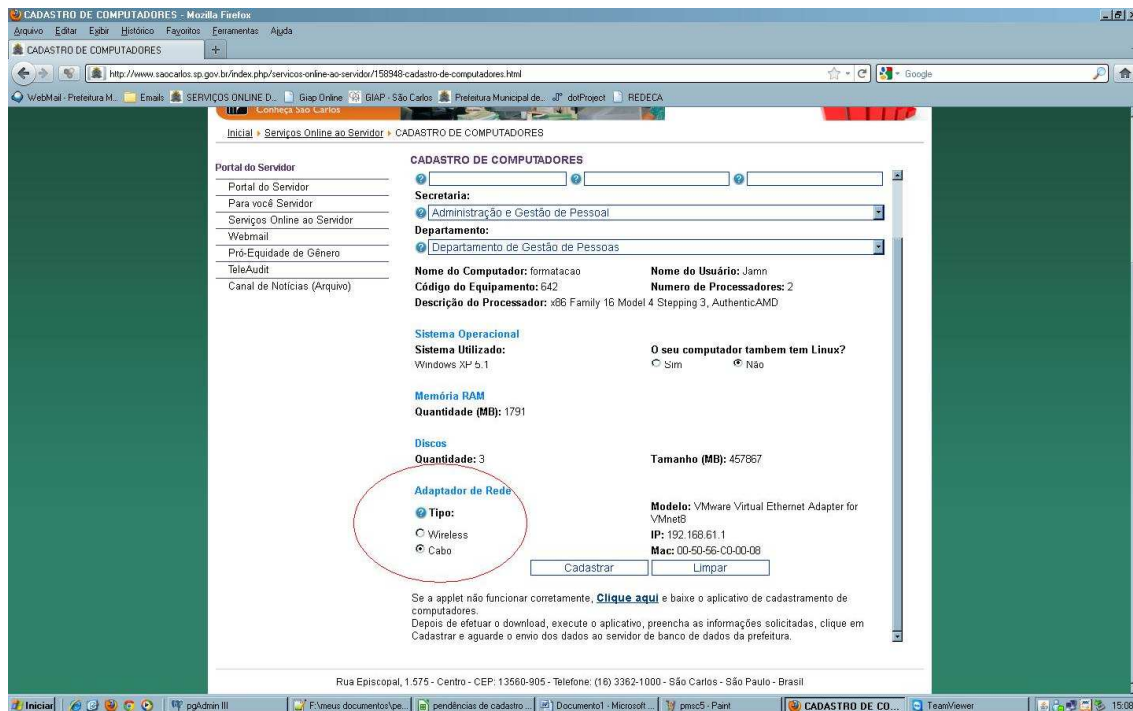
CADASTRO DE COMPUTADORES - Mozilla Firefox
Arquivo Editar Exibir Histórico Favoritos Ferramentas Ajuda
CADASTRO DE COMPUTADORES +
http://www.saocarlos.sp.gov.br/index.php/servicos-online-ao-servidor/158948-cadastro-de-computadores.html
Google
WebMail - Prefeitura M... Emails SERVIÇOS ONLINE D... Giap Online GIAP - São Carlos Prefeitura Municipal de... dotProject REDECA

Conheça São Carlos

Inicial ▸ Serviços Online ao Servidor ▸ CADASTRO DE COMPUTADORES

Portal do Servidor
Portal do Servidor
Para você Servidor
Serviços Online ao Servidor
Webmail
Pró-Equidade de Gênero
TeleAudit
Canal de Notícias (Arquivo)

CADASTRO DE COMPUTADORES

Secretaria:
Administração e Gestão de Pessoal
Departamento:
Departamento de Gestão de Pessoas

Nome do Computador: formatacao
Nome do Usuário: Jamn
Código do Equipamento: 642
Numero de Processadores: 2
Descrição do Processador: x86 Family 16 Model 4 Stepping 3, AuthenticAMD

Sistema Operacional
Sistema Utilizado:
Windows XP 5.1
O seu computador tambem tem Linux?
Sim Não

Memória RAM
Quantidade (MB): 1791

Discos
Quantidade: 3
Tamanho (MB): 457867

Adaptador de Rede
Tipo:
Wireless
Cabo
Modelo: VMware Virtual Ethernet Adapter for VMnet8
IP: 192.168.61.1
Mac: 00-50-56-C0-00-08

Cadastrar Limpar

Se a applet não funcionar corretamente, Clique aqui e baixe o aplicativo de cadastramento de computadores.
Depois de efetuar o download, execute o aplicativo, preencha as informações solicitadas, clique em Cadastrar e aguarde o envio dos dados ao servidor de banco de dados da prefeitura.

Rua Episcopal, 1.575 - Centro - CEP: 13560-905 - Telefone: (16) 3362-1000 - São Carlos - São Paulo - Brasil

Iniciar pgAdmin III F:\meus documentos\pe... pendências de cadastro ... Documento1 - Microsoft ... pmsc5 - Paint CADASTRO DE CO... TeamViewer 15:08